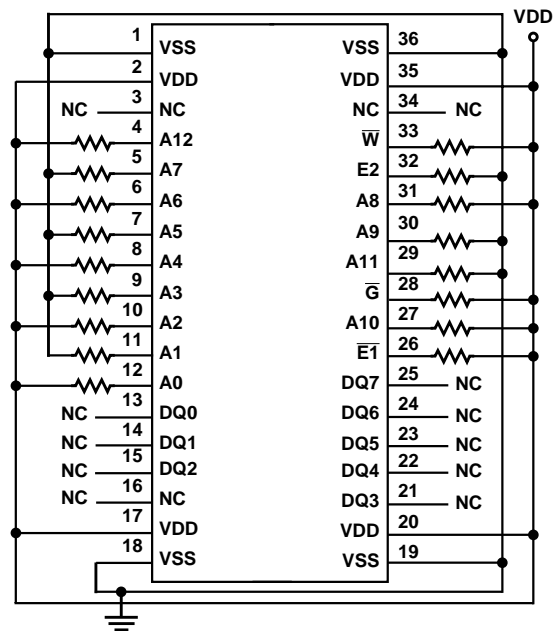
VDD

| Pin | Left | Right | Pin |
|---|---|---|---|
| 1 | VSS | VSS | 36 |
| 2 | VDD | VDD | 35 |
| 3 | NC | NC | 34 |
| 4 | A12 | $\overline{W}$ | 33 |
| 5 | A7 | E2 | 32 |
| 6 | A6 | A8 | 31 |
| 7 | A5 | A9 | 30 |
| 8 | A4 | A11 | 29 |
| 9 | A3 | $\overline{G}$ | 28 |
| 10 | A2 | A10 | 27 |
| 11 | A1 | $\overline{E1}$ | 26 |
| 12 | A0 | DQ7 | 25 |
| 13 | DQ0 | DQ6 | 24 |
| 14 | DQ1 | DQ5 | 23 |
| 15 | DQ2 | DQ4 | 22 |
| 16 | NC | DQ3 | 21 |
| 17 | VDD | VDD | 20 |
| 18 | VSS | VSS | 19 |

NC
NC
NC
NC
NC
NC
NC
NC
NC
NC
NC